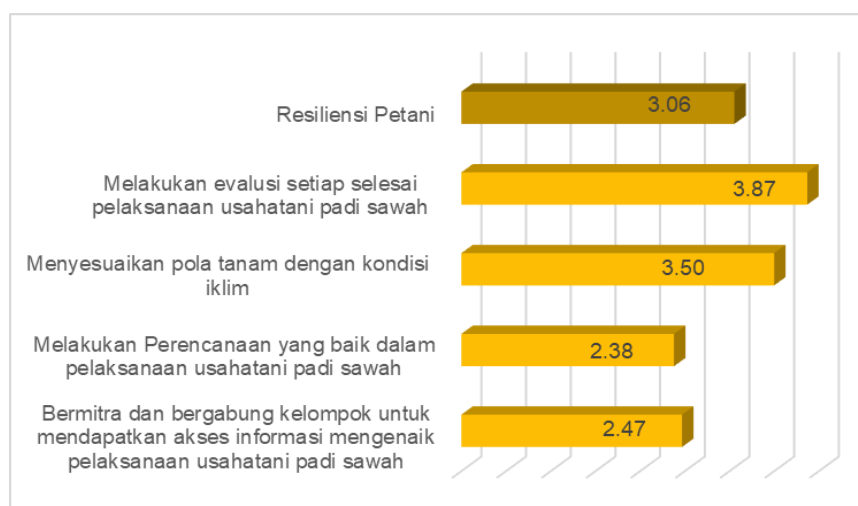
Resiliensi Petani
3.06

Melakukan evalusi setiap selesai pelaksanaan usahatani padi sawah
3.87

Menyesuaikan pola tanam dengan kondisi iklim
3.50

Melakukan Perencanaan yang baik dalam pelaksanaan usahatani padi sawah
2.38

Bermitra dan bergabung kelompok untuk mendapatkan akses informasi mengenaik pelaksanaan usahatani padi sawah
2.47